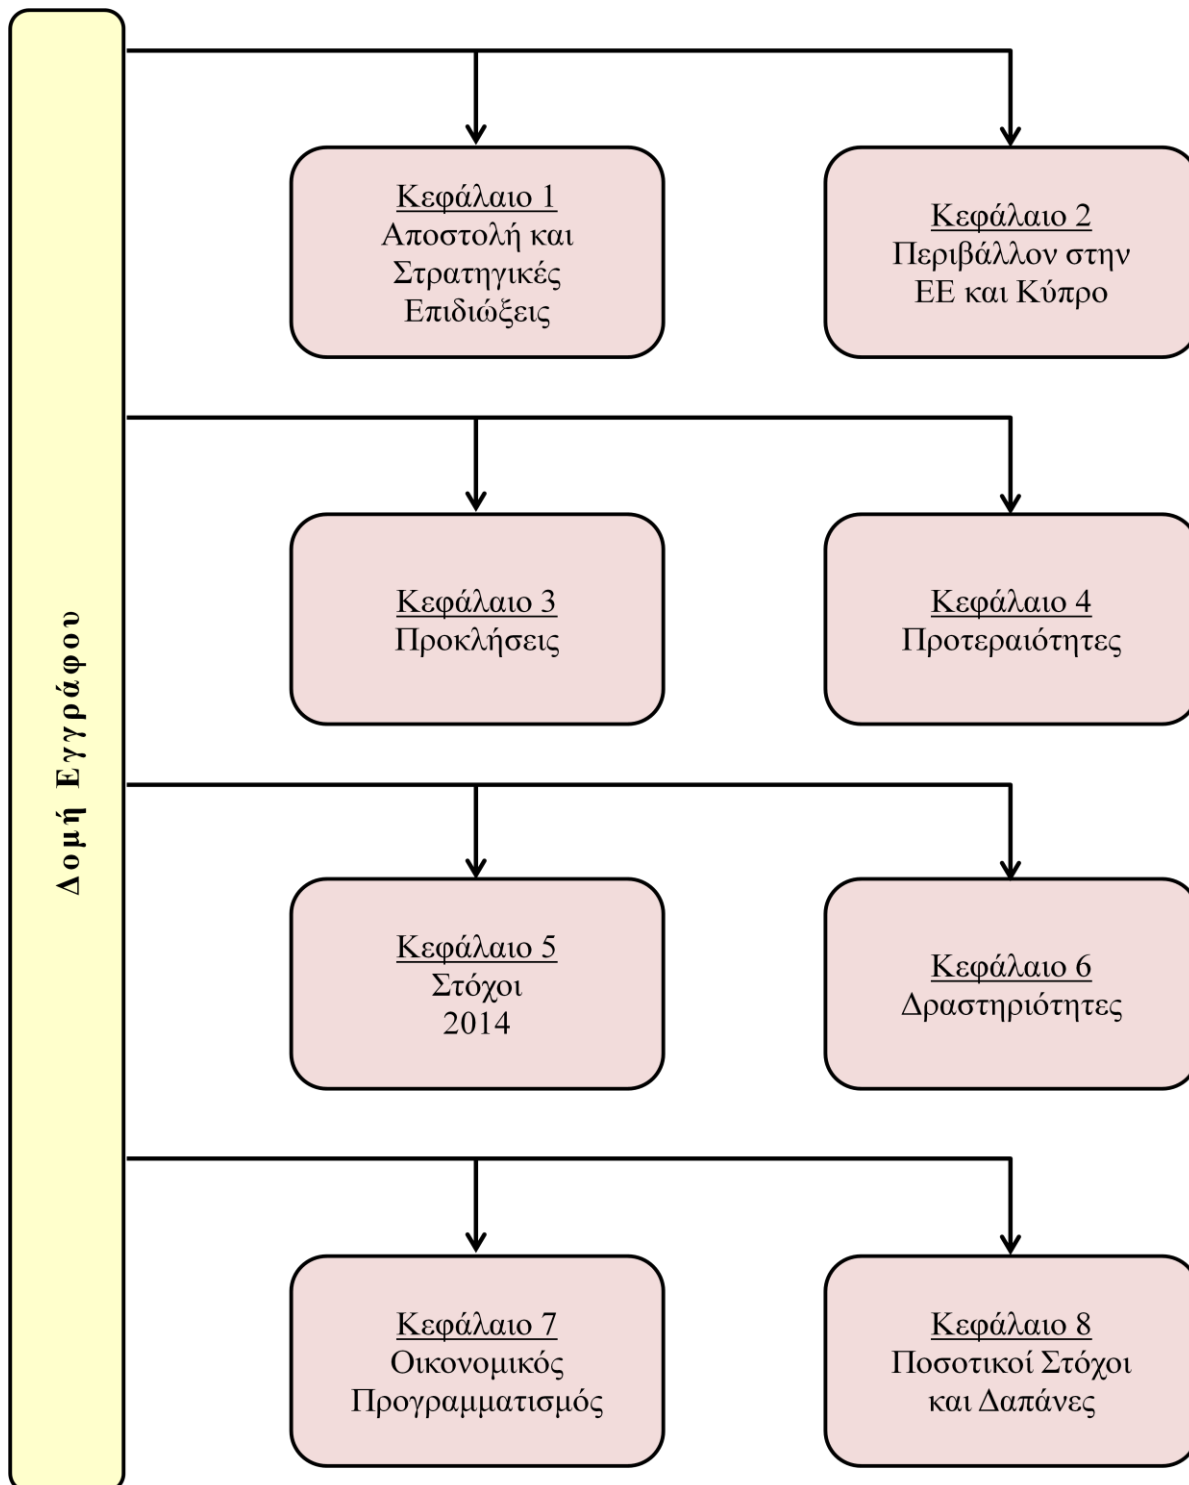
Δομή Εγγράφου

Κεφάλαιο 1
Αποστολή και Στρατηγικές Επιδιώξεις

Κεφάλαιο 2
Περιβάλλον στην ΕΕ και Κύπρο

Κεφάλαιο 3
Προκλήσεις

Κεφάλαιο 4
Προτεραιότητες

Κεφάλαιο 5
Στόχοι 2014

Κεφάλαιο 6
Δραστηριότητες

Κεφάλαιο 7
Οικονομικός Προγραμματισμός

Κεφάλαιο 8
Ποσοτικοί Στόχοι και Δαπάνες